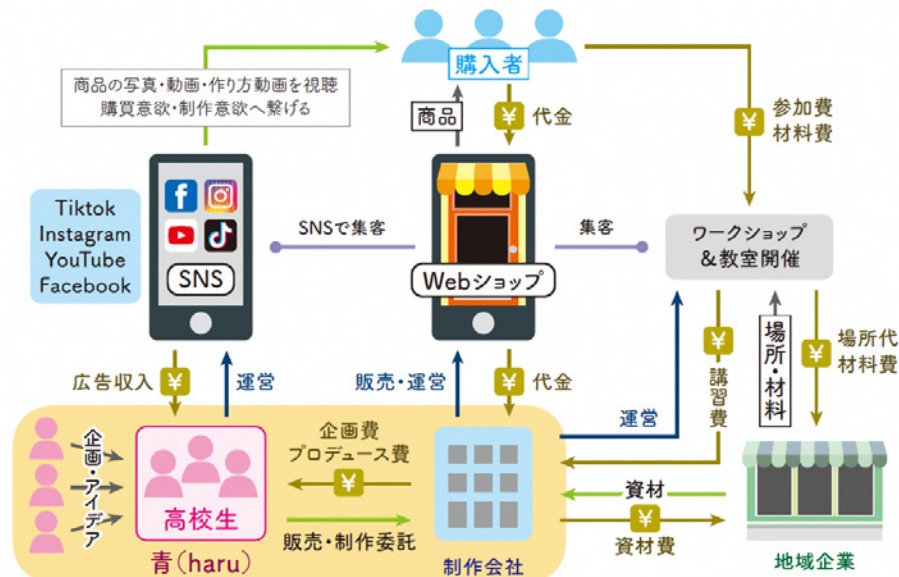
購入者

商品の写真・動画・作り方動画を視聴
購買意欲・制作意欲へ繋げる

商品

¥ 代金

¥ 参加費
材料費

Tiktok
Instagram
YouTube
Facebook

SNS

SNSで集客

Webショップ

集客

ワークショップ
&教室開催

広告収入 ¥

運営

販売・運営

¥ 代金

¥ 講習費

場所・材料

¥ 場所代
材料費

運営

企画・アイデア

高校生

企画費
プロデュース費
¥

販売・制作委託

青(haru)

制作会社

資材

¥ 資材費

地域企業